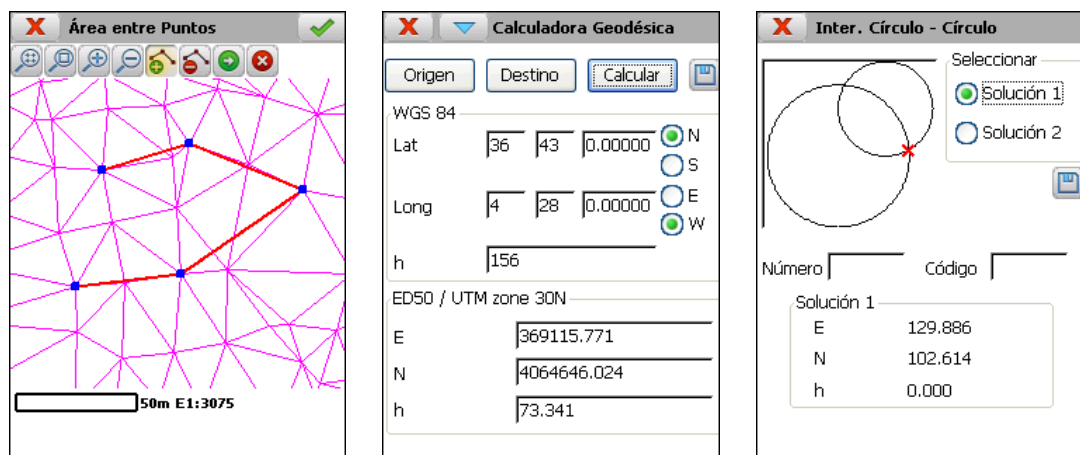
Área entre Puntos

50m E1:3075

Calculadora Geodésica

Origen
Destino
Calcular

WGS 84

Lat 36 43 0.00000 N S

Long 4 28 0.00000 E W

h 156

ED50 / UTM zone 30N

E 369115.771

N 4064646.024

h 73.341

Inter. Círculo - Círculo

Seleccionar

Solución 1

Solución 2

Número
Código

Solución 1

E 129.886

N 102.614

h 0.000